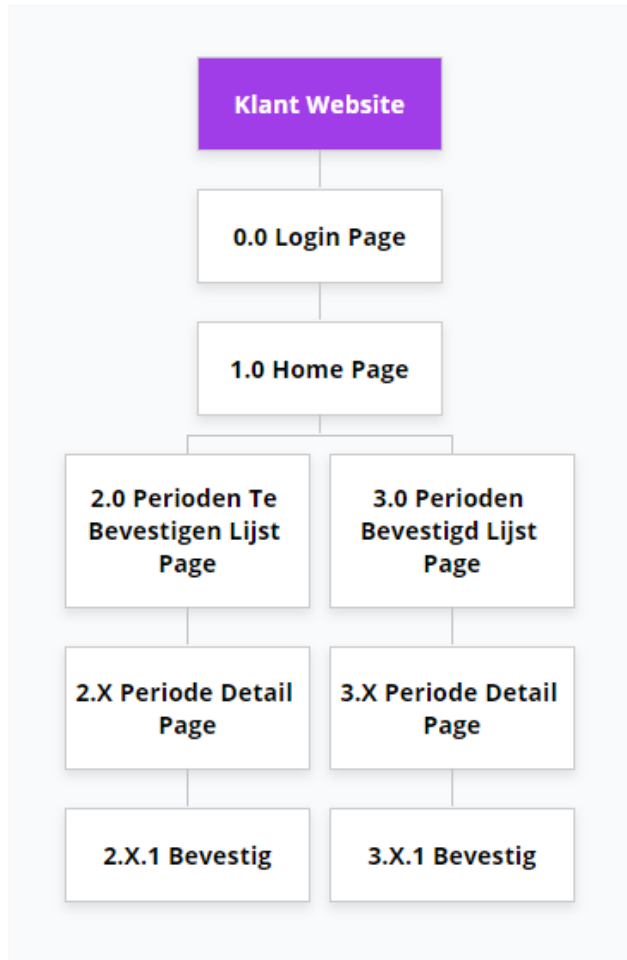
Klant Website

0.0 Login Page

1.0 Home Page

2.0 Perioden Te Bevestigen Lijst Page

2.X Periode Detail Page

2.X.1 Bevestig

3.0 Perioden Bevestigd Lijst Page

3.X Periode Detail Page

3.X.1 Bevestig